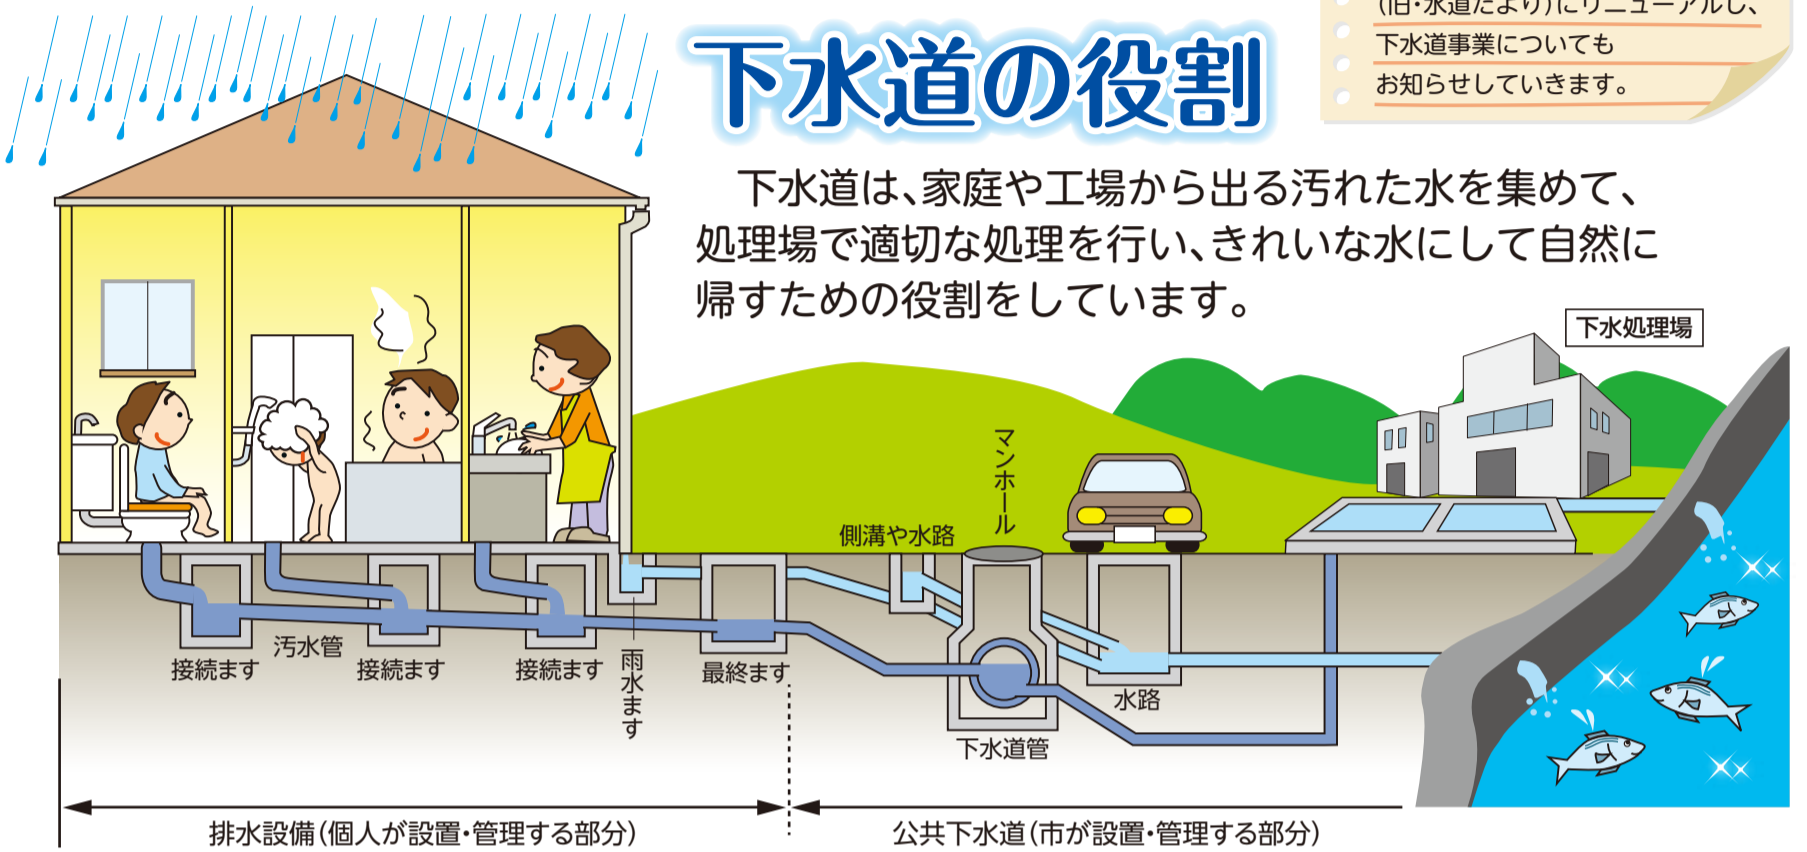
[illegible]

下水道事業についても

お知らせしていきます。

下水道の役割

下水道は、家庭や工場から出る汚れた水を集めて、処理場で適切な処理を行い、きれいな水にして自然に帰すための役割をしています。

下水処理場

マンホール

側溝や水路

汚水管

接続ます

接続ます

接続ます

雨水ます

最終ます

水路

下水道管

排水設備(個人が設置・管理する部分)

公共下水道(市が設置・管理する部分)